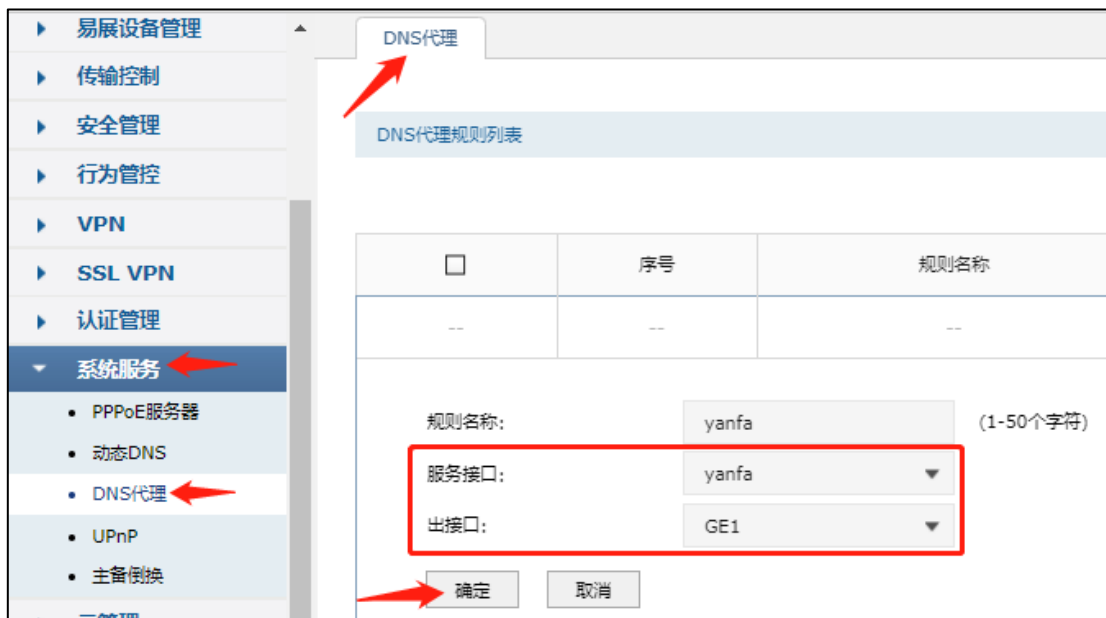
易展设备管理
传输控制
安全管理
行为管控
VPN
SSL VPN
认证管理
系统服务
• PPPoE服务器
• 动态DNS
• DNS代理
• UPnP
• 主备倒换
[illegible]

DNS代理

DNS代理规则列表

| ☐ | 序号 | 规则名称 |
|---|---|---|
| -- | -- | -- |

规则名称: yanfa (1-50个字符)
服务接口: yanfa
出接口: GE1

确定 取消